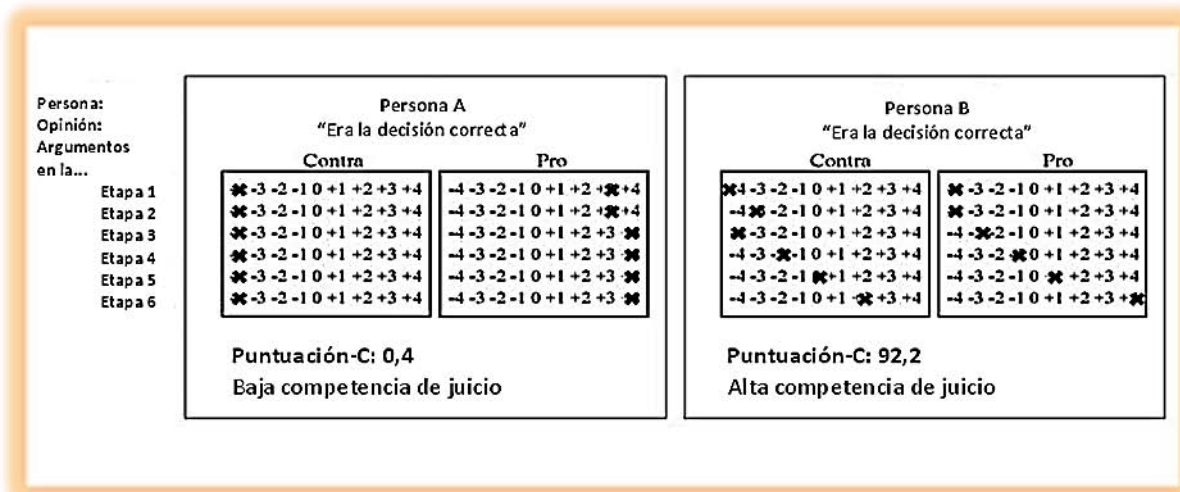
Persona:
Opinión:
Argumentos en la...
Etapa 1
Etapa 2
Etapa 3
Etapa 4
Etapa 5
Etapa 6

Persona A
"Era la decisión correcta"

| Contra | Pro |
|---|---|
| ✖ -3 -2 -1 0 +1 +2 +3 +4 | -4 -3 -2 -1 0 +1 +2 ✖ +4 |
| ✖ -3 -2 -1 0 +1 +2 +3 +4 | -4 -3 -2 -1 0 +1 +2 ✖ +4 |
| ✖ -3 -2 -1 0 +1 +2 +3 +4 | -4 -3 -2 -1 0 +1 +2 +3 ✖ |
| ✖ -3 -2 -1 0 +1 +2 +3 +4 | -4 -3 -2 -1 0 +1 +2 +3 ✖ |
| ✖ -3 -2 -1 0 +1 +2 +3 +4 | -4 -3 -2 -1 0 +1 +2 +3 ✖ |
| ✖ -3 -2 -1 0 +1 +2 +3 +4 | -4 -3 -2 -1 0 +1 +2 +3 ✖ |

Puntuación-C: 0,4
Baja competencia de juicio

Persona B
"Era la decisión correcta"

| Contra | Pro |
|---|---|
| ✖ -3 -2 -1 0 +1 +2 +3 +4 | ✖ -3 -2 -1 0 +1 +2 +3 +4 |
| -4 ✖ -2 -1 0 +1 +2 +3 +4 | ✖ -3 -2 -1 0 +1 +2 +3 +4 |
| ✖ -3 -2 -1 0 +1 +2 +3 +4 | -4 ✖ -2 -1 0 +1 +2 +3 +4 |
| -4 -3 ✖ -1 0 +1 +2 +3 +4 | -4 -3 -2 ✖ 0 +1 +2 +3 +4 |
| -4 -3 -2 -1 ✖ +1 +2 +3 +4 | -4 -3 -2 -1 0 ✖ +2 +3 +4 |
| -4 -3 -2 -1 0 +1 ✖ +3 +4 | -4 -3 -2 -1 0 +1 +2 +3 ✖ |

Puntuación-C: 92,2
Alta competencia de juicio